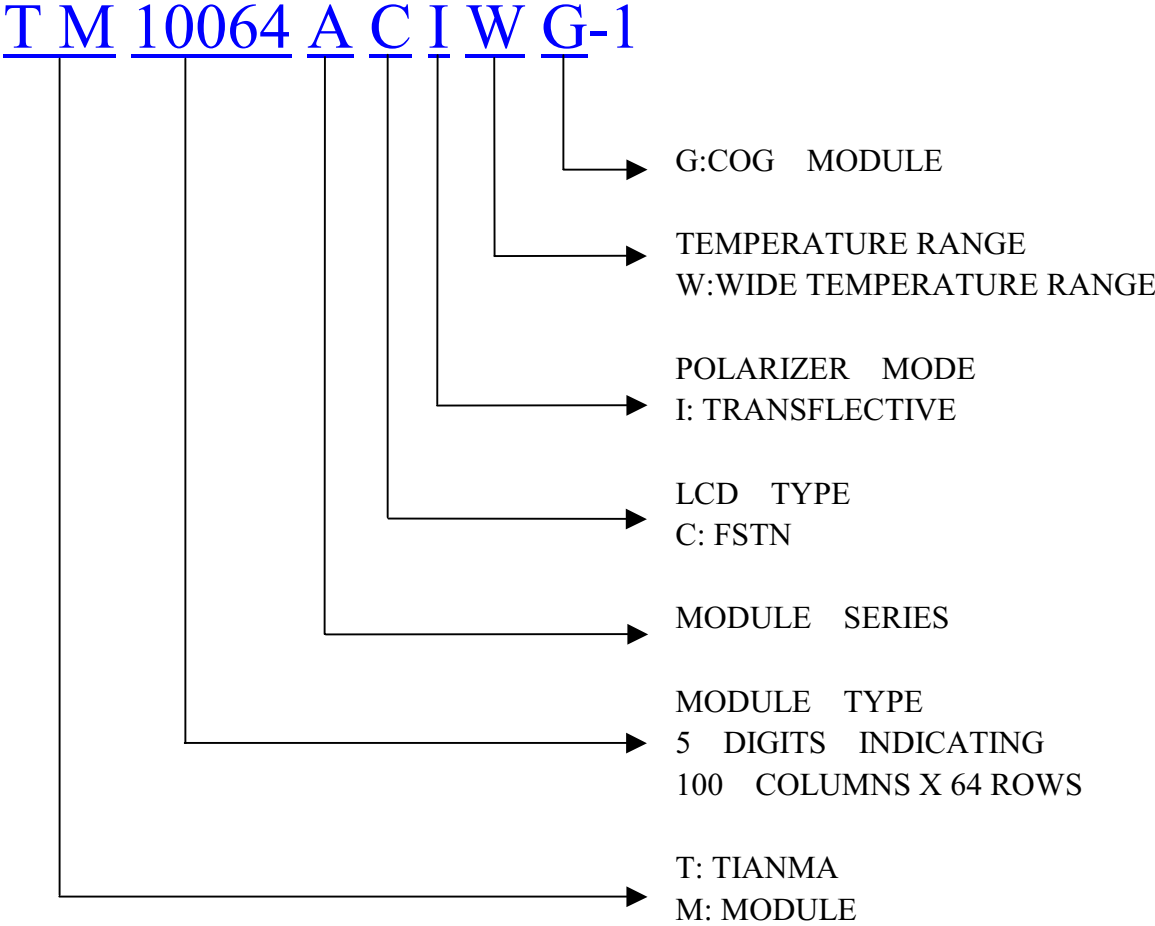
T M 10064 A C I W G-1

G:COG MODULE

TEMPERATURE RANGE
W:WIDE TEMPERATURE RANGE

POLARIZER MODE
I: TRANSFLECTIVE

LCD TYPE
C: FSTN

MODULE SERIES

MODULE TYPE
5 DIGITS INDICATING
100 COLUMNS X 64 ROWS

T: TIANMA
M: MODULE